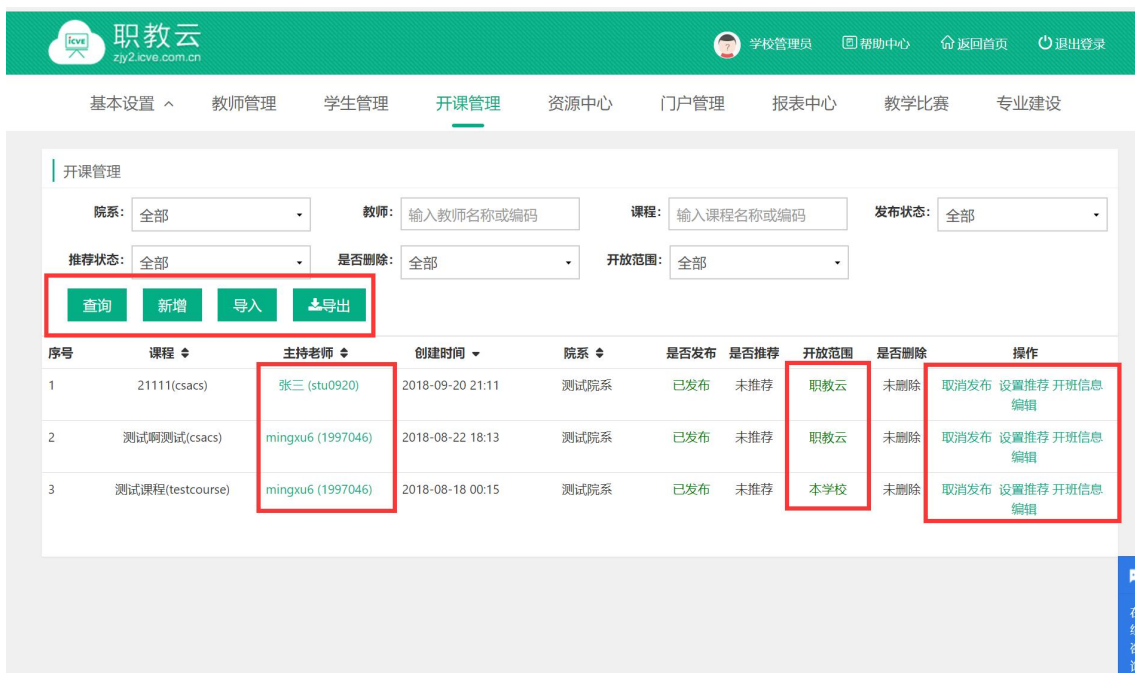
icve 职教云
zjy2.icve.com.cn

学校管理员 帮助中心 返回首页 退出登录

基本设置 ^ 教师管理 学生管理 开课管理 资源中心 门户管理 报表中心 教学比赛 专业建设

开课管理

院系: 全部
教师: 输入教师名称或编码
课程: 输入课程名称或编码
发布状态: 全部
推荐状态: 全部
是否删除: 全部
开放范围: 全部

查询 新增 导入 导出

| 序号 | 课程 | 主持老师 | 创建时间 | 院系 | 是否发布 | 是否推荐 | 开放范围 | 是否删除 | 操作 |
|---|---|---|---|---|---|---|---|---|---|
| 1 | 21111(csacs) | 张三 (stu0920) | 2018-09-20 21:11 | 测试院系 | 已发布 | 未推荐 | 职教云 | 未删除 | 取消发布 设置推荐 开班信息 编辑 |
| 2 | 测试啊测试(csacs) | mingxu6 (1997046) | 2018-08-22 18:13 | 测试院系 | 已发布 | 未推荐 | 职教云 | 未删除 | 取消发布 设置推荐 开班信息 编辑 |
| 3 | 测试课程(testcourse) | mingxu6 (1997046) | 2018-08-18 00:15 | 测试院系 | 已发布 | 未推荐 | 本学校 | 未删除 | 取消发布 设置推荐 开班信息 编辑 |